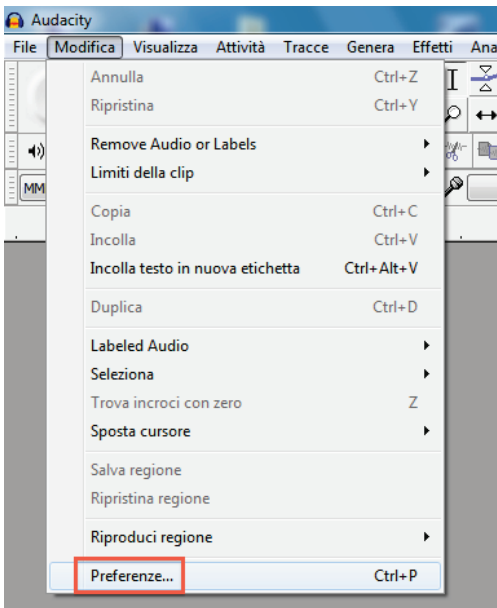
Audacity

File Modifica Visualizza Attività Tracce Genera Effetti Ana

MM

Annulla Ctrl+Z
Ripristina Ctrl+Y

Remove Audio or Labels
Limiti della clip

Copia Ctrl+C
Incolla Ctrl+V
Incolla testo in nuova etichetta Ctrl+Alt+V

Duplica Ctrl+D

Labeled Audio
Seleziona
Trova incroci con zero Z
Sposta cursore

Salva regione
Ripristina regione

Riproduci regione

Preferenze... Ctrl+P